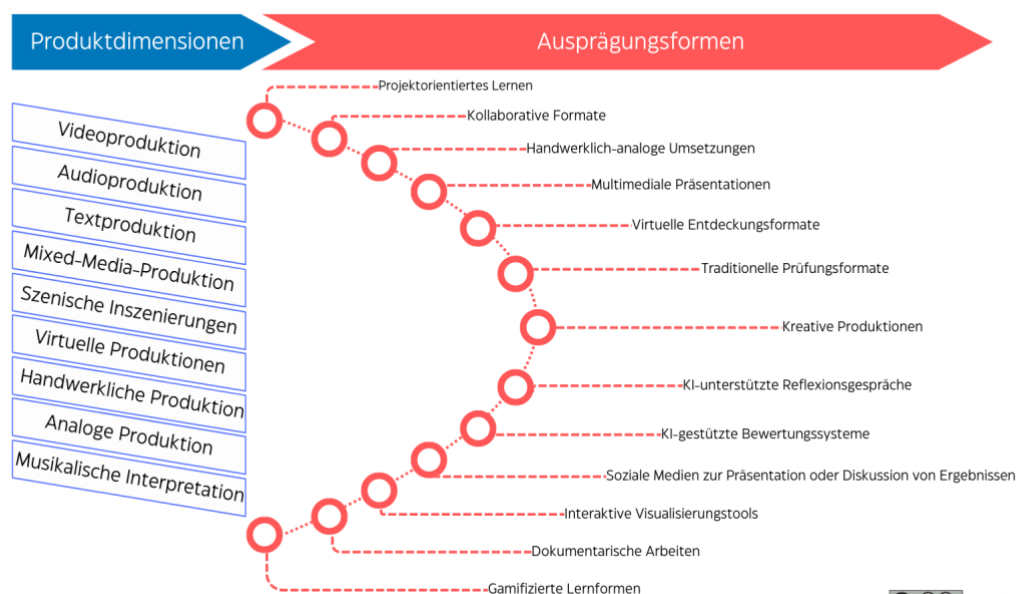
Produktdimensionen

Ausprägungsformen

Videoproduktion

Audioproduktion

Textproduktion

Mixed-Media-Produktion

Szenische Inszenierungen

Virtuelle Produktionen

Handwerkliche Produktion

Analoge Produktion

Musikalische Interpretation

Projektorientiertes Lernen

Kollaborative Formate

Handwerklich-analoge Umsetzungen

Multimediale Präsentationen

Virtuelle Entdeckungsformate

Traditionelle Prüfungsformate

Kreative Produktionen

KI-unterstützte Reflexionsgespräche

KI-gestützte Bewertungssysteme

Soziale Medien zur Präsentation oder Diskussion von Ergebnissen

Interaktive Visualisierungstools

Dokumentarische Arbeiten

Gamifizierte Lernformen